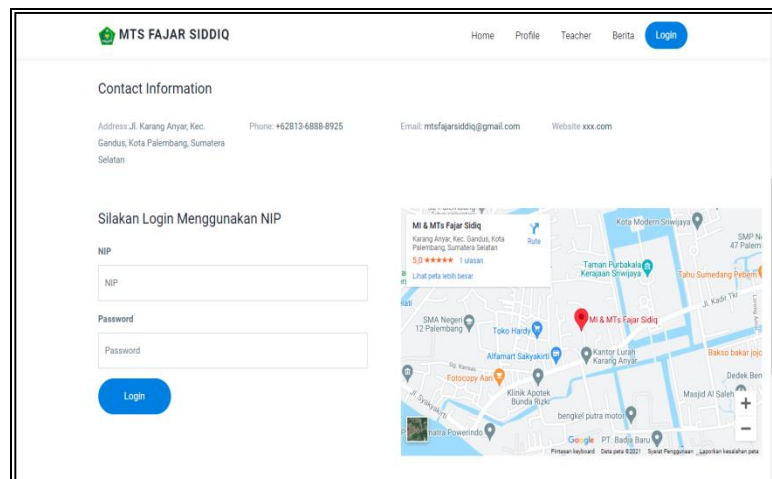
MTS FAJAR SIDDIQ

Home Profile Teacher Berita Login

Contact Information

Address:Jl. Karang Anyar, Kec. Gandus, Kota Palembang, Sumatera Selatan

Phone: +62813-6888-8925

Email: mtsfajarsiddiq@gmail.com

Website xxx.com

Silakan Login Menggunakan NIP

NIP

NIP

Password

Password

Login

MI & MTs Fajar Sidiq
Karang Anyar, Kec. Gandus, Kota Palembang, Sumatera Selatan
5,0 ★★★★★ 1 ulasan
Lihat peta lebih besar
Rute

Kota Modern Sriwijaya
SMP N 47 Palem
Taman Purbakala Kerajaan Sriwijaya
Tahu Sumedang Pebem
Jl. Kadir TKI
SMA Negeri 12 Palembang
Toko Hardy
MI & MTs Fajar Sidiq
Alfamart Sakyakirti
Kantor Lurah Karang Anyar
Bakso bakar jog
Fotocopy Aan
Klinik Apotek Bunda Rizki
Dedek Ben
Masjid Al Saleh
bengkel putra motor
Putra Powerindo
Google
PT. Badja Baru
Pintasan keyboard Data peta ©2021 Syarat Penggunaan Laporkan kesalahan peta
+
−